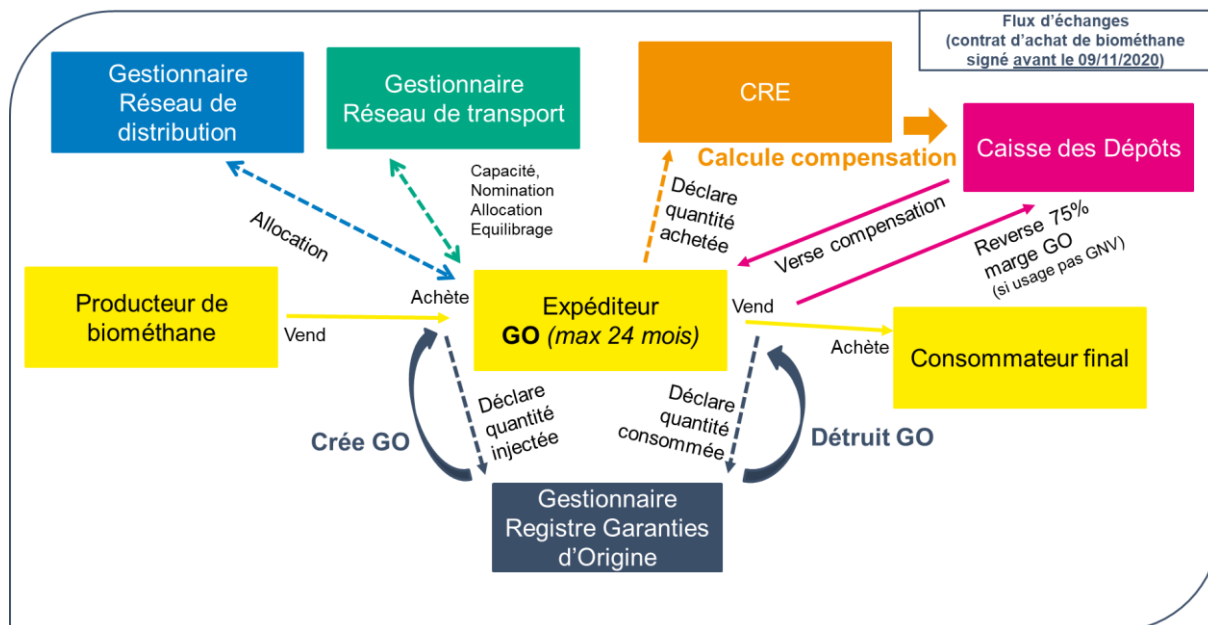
Flux d'échanges
(contrat d'achat de biométhane signé avant le 09/11/2020)

Gestionnaire Réseau de distribution

Gestionnaire Réseau de transport

CRE

Calcule compensation

Caisse des Dépôts

Capacité, Nomination Allocation Equilibrage

Allocation

Déclare quantité achetée

Verse compensation

Reverse 75% marge GO (si usage pas GNV)

Producteur de biométhane

Vend

Achète

Expéditeur
GO (max 24 mois)

Vend

Achète

Consommateur final

Déclare quantité injectée

Déclare quantité consommée

Crée GO

Détruit GO

Gestionnaire Registre Garanties d'Origine